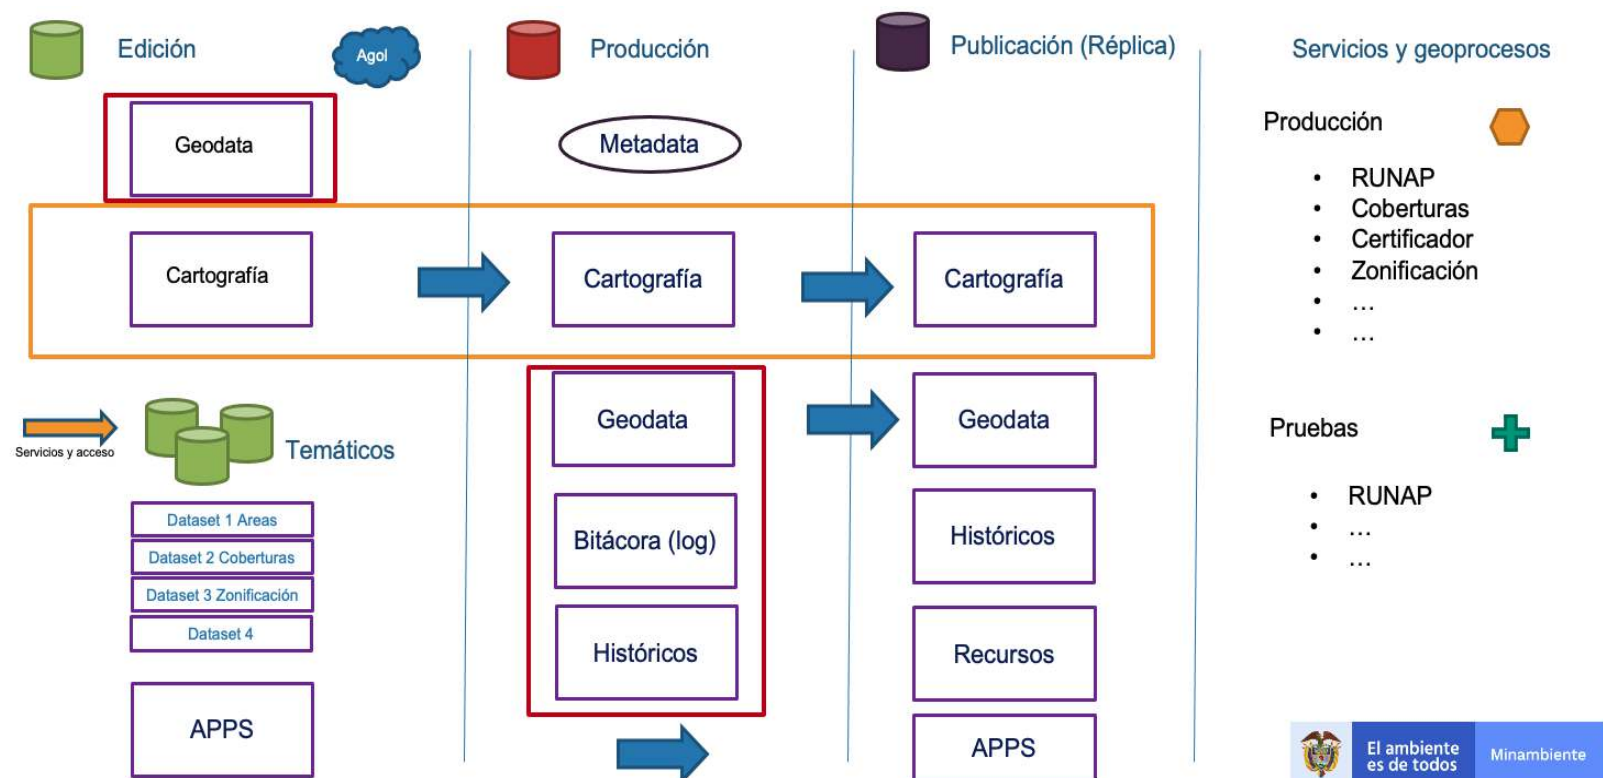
Edición

Agol

Geodata

Cartografía

Servicios y acceso

Temáticos

Dataset 1 Areas

Dataset 2 Coberturas

Dataset 3 Zonificación

Dataset 4

APPS

Producción

Metadata

Cartografía

Geodata

Bitácora (log)

Históricos

Publicación (Réplica)

Cartografía

Geodata

Históricos

Recursos

APPS

Servicios y geoprocesos

Producción

- RUNAP
- Coberturas
- Certificador
- Zonificación
- …
- …

Pruebas

- RUNAP
- …
- …

El ambiente es de todos

Minambiente